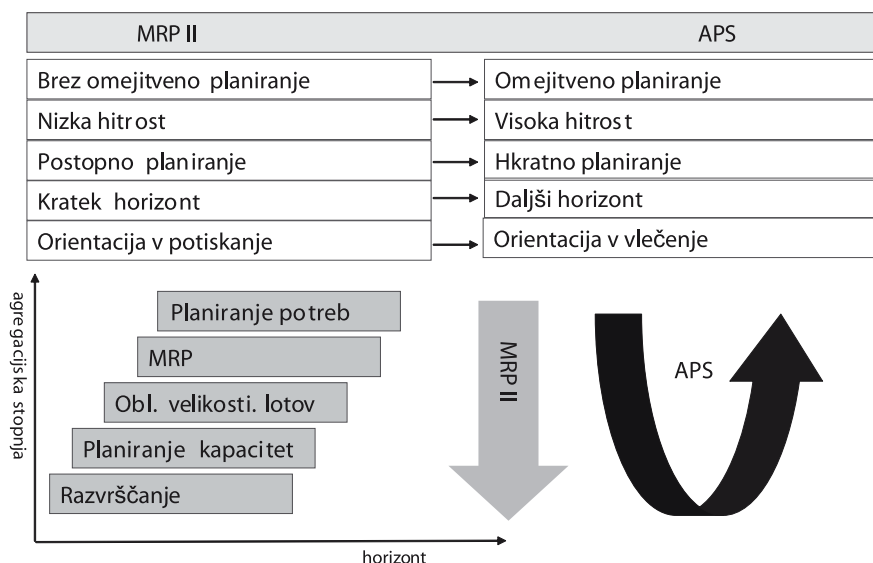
| MRP II | APS |
|---|---|
| Brez omejitveno planiranje | Omejitveno planiranje |
| Nizka hitrost | Visoka hitrost |
| Postopno planiranje | Hkratno planiranje |
| Kratek horizont | Daljši horizont |
| Orientacija v potiskanje | Orientacija v vlečenje |

agregacijska stopnja

Planiranje potreb

MRP

Obl. velikosti. lotov

Planiranje kapacitet

Razvrščanje

horizont

MRP II

APS